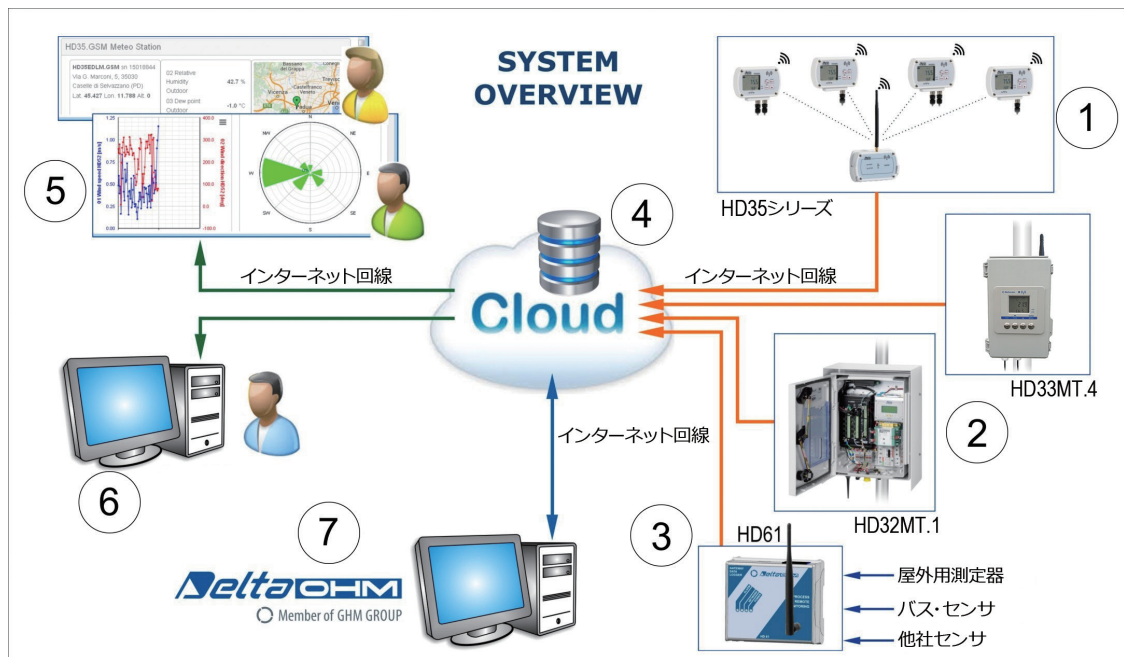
HD35.GSM Meteo Station

HD35EDLM.GSM on 15018944
Via G. Marconi, 5, 35030
Caselle di Selvazzano (PD)
Lat. 45.427 Lon. 11.788 Alt. 0

02 Relative Humidity Outdoor 42.7 %
03 Dew point Outdoor -1.0 °C

SYSTEM OVERVIEW

1

HD35シリーズ

5

4

インターネット回線

インターネット回線

Cloud

HD33MT.4

2

インターネット回線

6

HD32MT.1

7

3

HD61

DeltaOHM
Member of GHM GROUP

屋外用測定器

バス・センサ

他社センサ